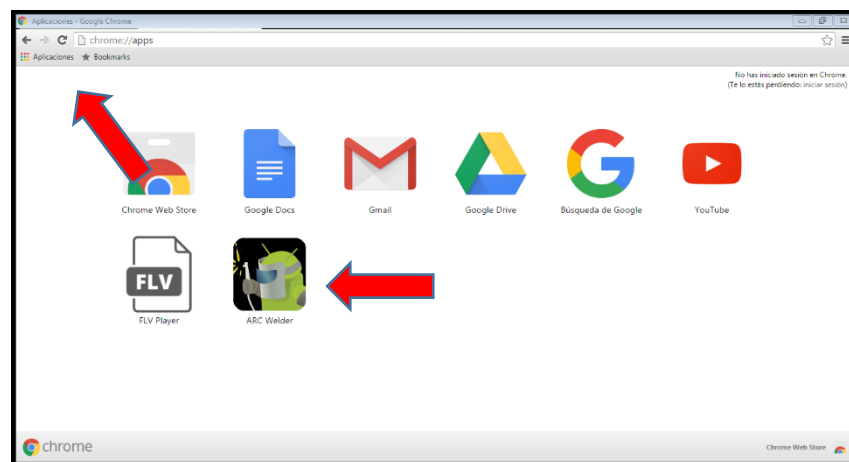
Aplicaciones - Google Chrome
chrome://apps
Aplicaciones Bookmarks
No has iniciado sesión en Chrome.
(Te lo estás perdiendo: iniciar sesión)
Chrome Web Store
Google Docs
Gmail
Google Drive
Búsqueda de Google
YouTube
FLV
FLV Player
ARC Welder
chrome
Chrome Web Store